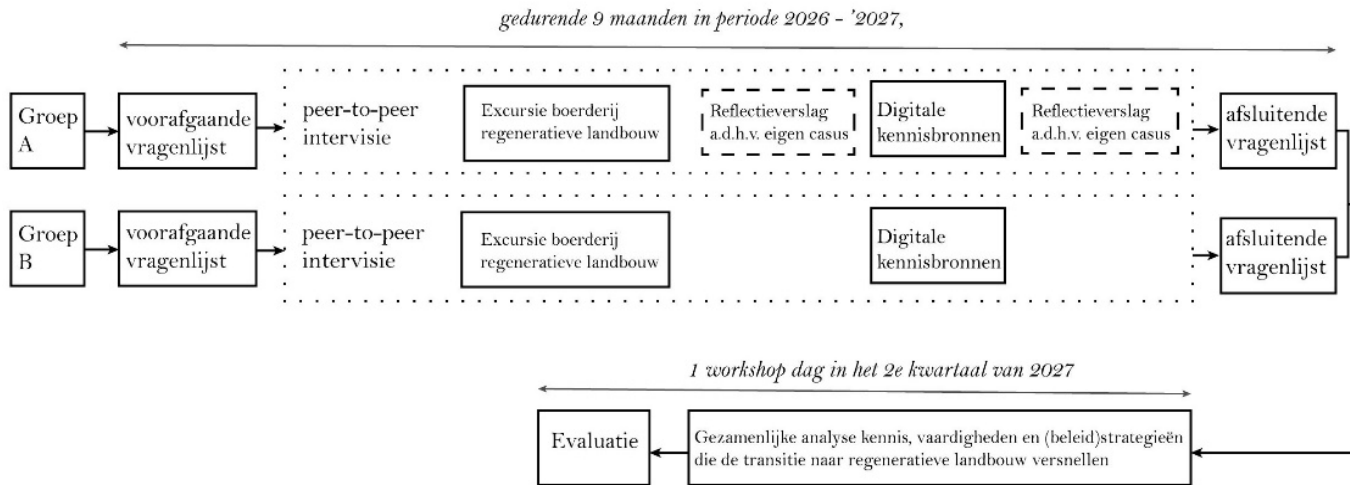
gedurende 9 maanden in periode 2026 - '2027,

Groep A

voorafgaande vragenlijst

peer-to-peer intervisie

Excursie boerderij regeneratieve landbouw

Reflectieverslag a.d.h.v. eigen casus

Digitale kennisbronnen

Reflectieverslag a.d.h.v. eigen casus

afsluitende vragenlijst

Groep B

voorafgaande vragenlijst

peer-to-peer intervisie

Excursie boerderij regeneratieve landbouw

Digitale kennisbronnen

afsluitende vragenlijst

1 workshop dag in het 2e kwartaal van 2027

Evaluatie

Gezamenlijke analyse kennis, vaardigheden en (beleid)strategieën die de transitie naar regeneratieve landbouw versnellen